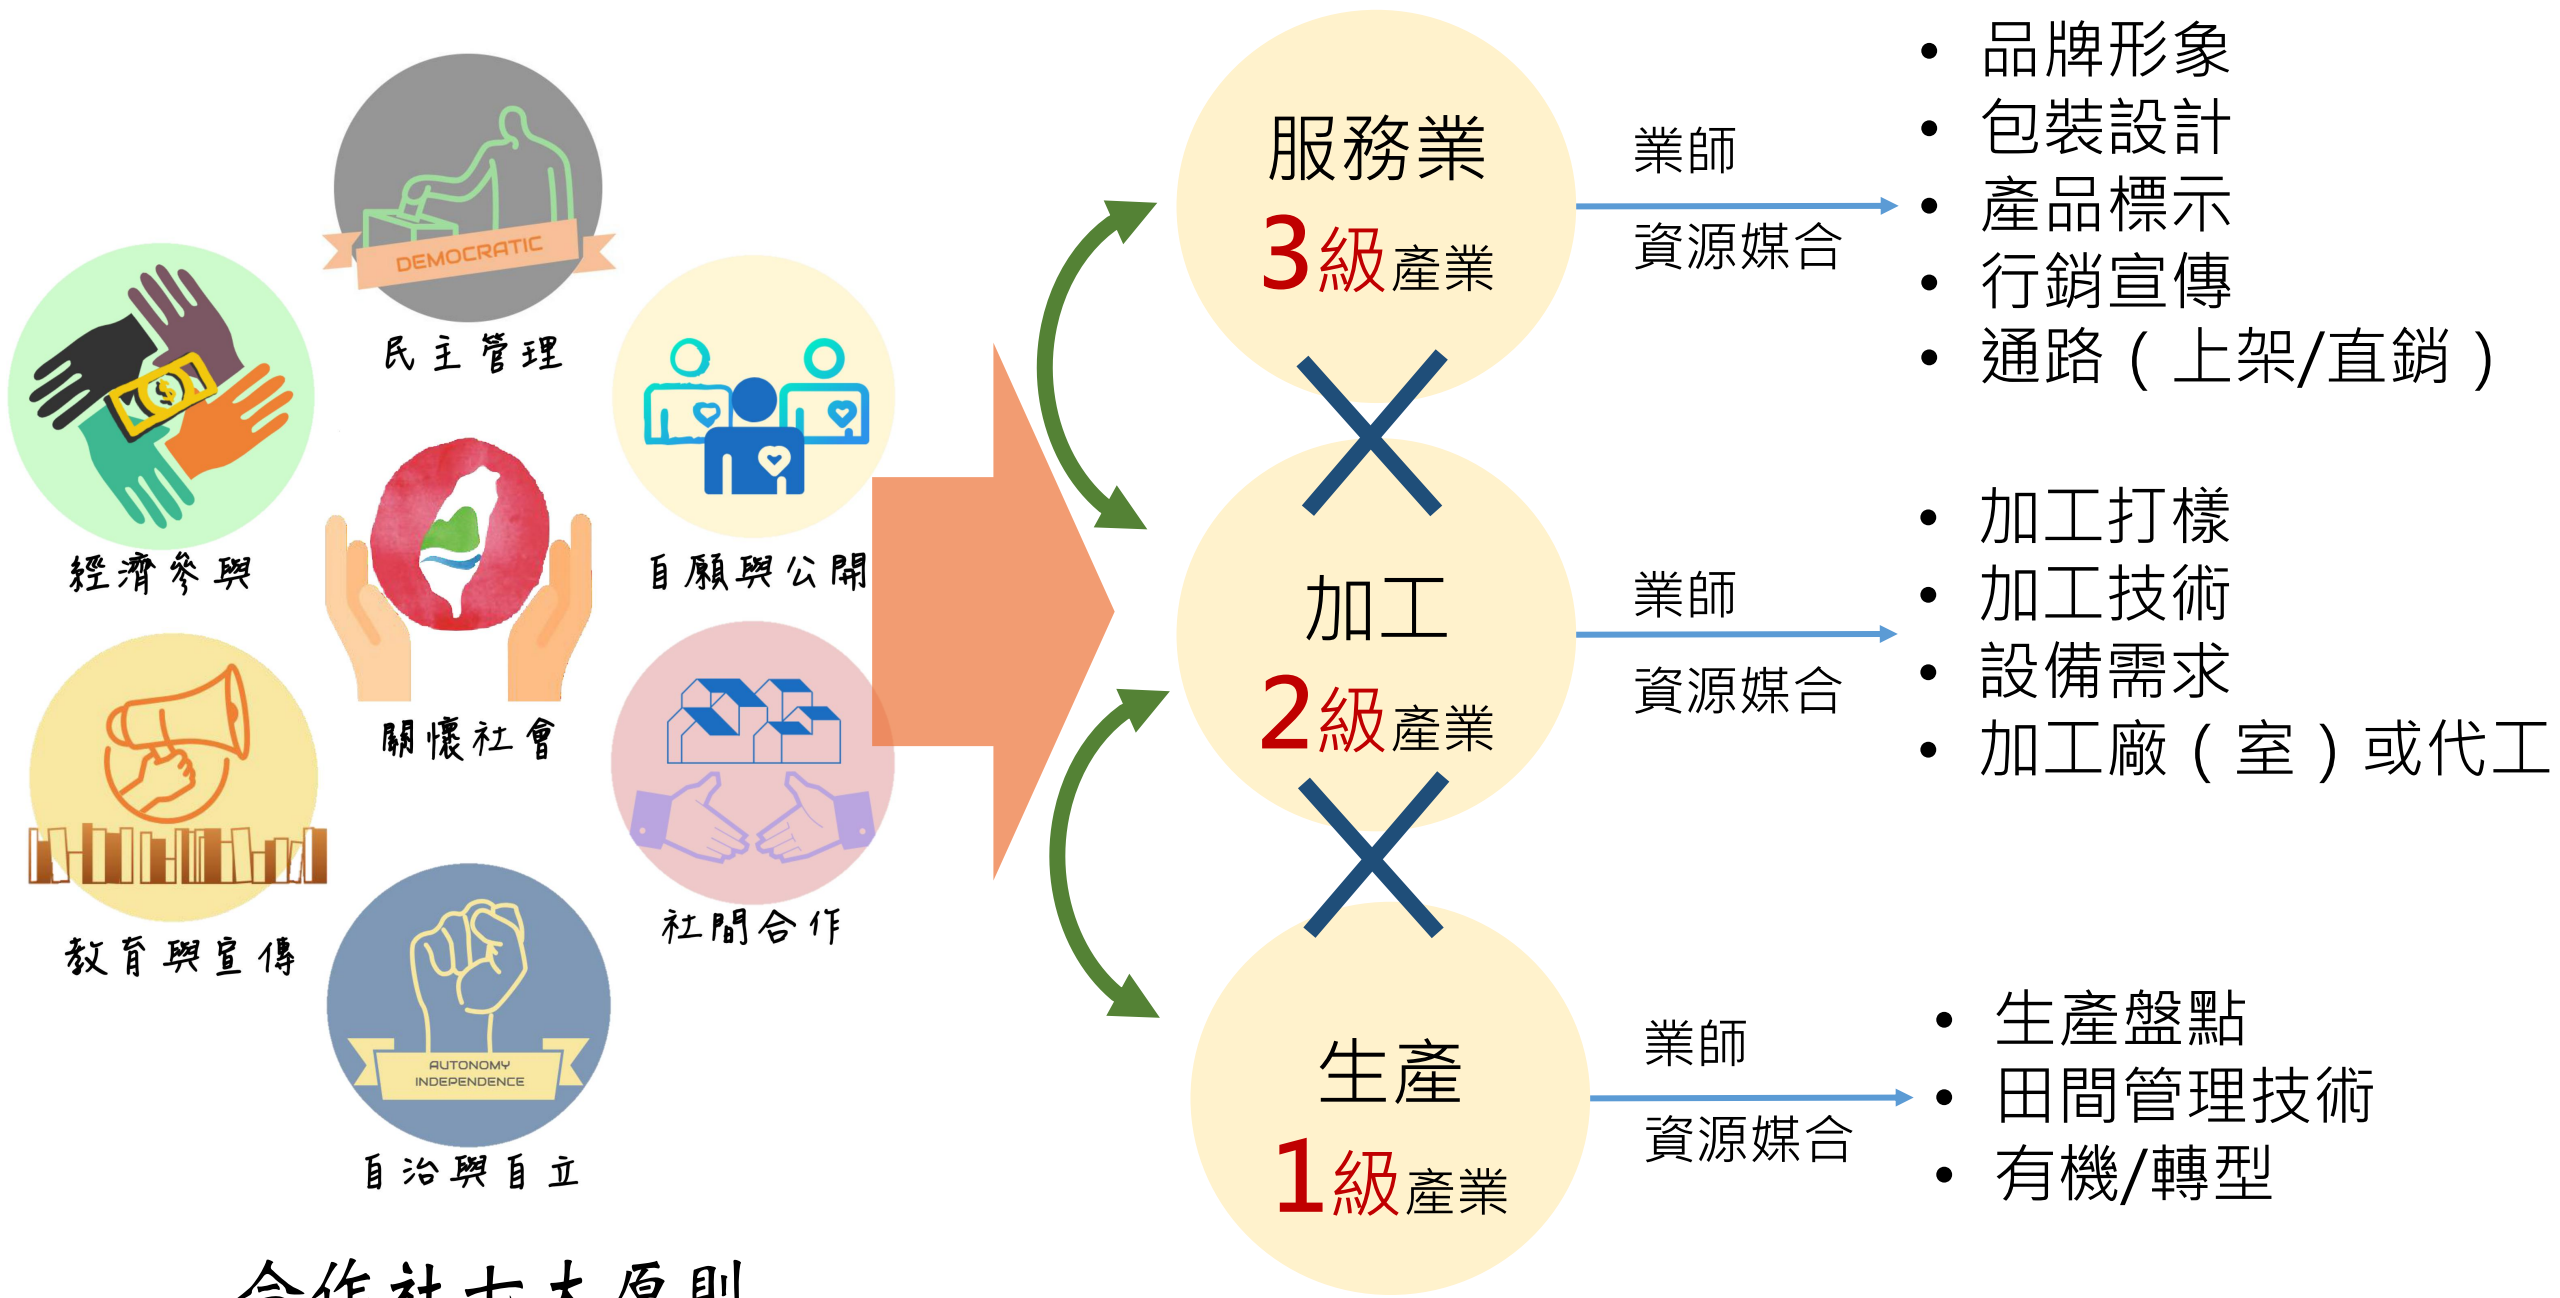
DEMOCRATIC
民主管理
經濟參與
自願與公開
關懷社會
教育與宣傳
社間合作
AUTONOMY INDEPENDENCE
自治與自立
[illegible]

服務業
3級產業
業師
資源媒合
• 品牌形象
• 包裝設計
• 產品標示
• 行銷宣傳
• 通路（上架/直銷）

加工
2級產業
業師
資源媒合
• 加工打樣
• 加工技術
• 設備需求
• 加工廠（室）或代工

生產
1級產業
業師
資源媒合
• 生產盤點
• 田間管理技術
• 有機/轉型